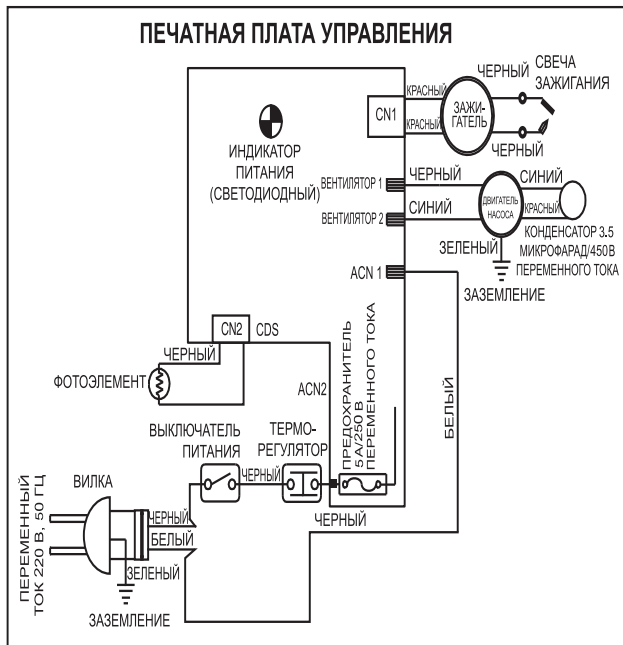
ПЕЧАТНАЯ ПЛАТА УПРАВЛЕНИЯ

CN1
КРАСНЫЙ
КРАСНЫЙ
ЗАЖИ-ГАТЕЛЬ
ЧЕРНЫЙ
СВЕЧА ЗАЖИГАНИЯ
ЧЕРНЫЙ

ИНДИКАТОР ПИТАНИЯ (СВЕТОДИОДНЫЙ)

ВЕНТИЛЯТОР 1
ЧЕРНЫЙ
ВЕНТИЛЯТОР 2
СИНИЙ
ДВИГАТЕЛЬ НАСОСА
СИНИЙ
КРАСНЫЙ
ЗЕЛЕНЫЙ
КОНДЕНСАТОР 3.5 МИКРОФАРАД/450В ПЕРЕМЕННОГО ТОКА

ACN 1
ЗАЗЕМЛЕНИЕ

CN2
CDS
ЧЕРНЫЙ
ФОТОЭЛЕМЕНТ

ПРЕДОХРАНИТЕЛЬ 5А/250 В ПЕРЕМЕННОГО ТОКА
ACN2
БЕЛЫЙ

ВЫКЛЮЧАТЕЛЬ ПИТАНИЯ
ТЕРМО-РЕГУЛЯТОР
ЧЕРНЫЙ

ВИЛКА
ПЕРЕМЕННЫЙ ТОК 220 В, 50 ГЦ
ЧЕРНЫЙ
БЕЛЫЙ
ЗЕЛЕНЫЙ
ЧЕРНЫЙ
ЗАЗЕМЛЕНИЕ